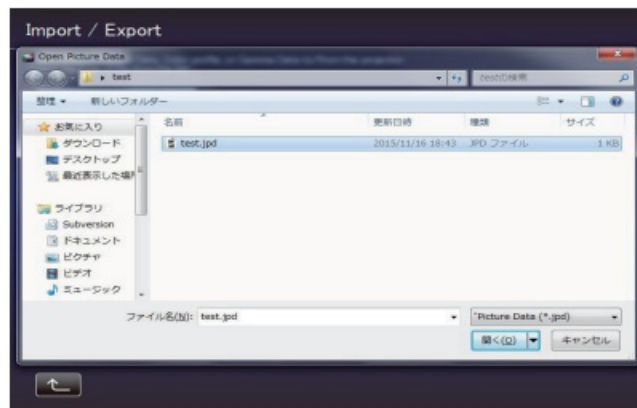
Import / Export

Open Picture Data

test

testの検索

整理 ▼ 新しいフォルダー

お気に入り
ダウンロード
デスクトップ
最近表示した場所

ライブラリ
Subversion
ドキュメント
ピクチャ
ビデオ
ミュージック

| 名前 | 更新日時 | 種類 | サイズ |
|---|---|---|---|
| test.jpd | 2015/11/16 18:43 | JPD ファイル | 1 KB |

ファイル名(N): test.jpd

"Picture Data (*.jpd)

開く(O) キャンセル